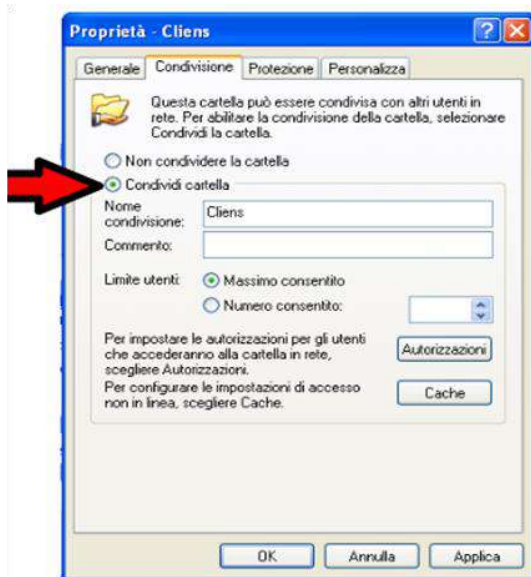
Proprietà - Cliens

Generale | Condivisione | Protezione | Personalizza

Questa cartella può essere condivisa con altri utenti in rete. Per abilitare la condivisione della cartella, selezionare Condividi la cartella.

Non condividere la cartella

Condividi cartella

Nome condivisione: Cliens

Commento:

Limite utenti: Massimo consentito

Numero consentito:

Per impostare le autorizzazioni per gli utenti che accederanno alla cartella in rete, scegliere Autorizzazioni.

Autorizzazioni

Per configurare le impostazioni di accesso non in linea, scegliere Cache.

Cache

OK | Annulla | Applica